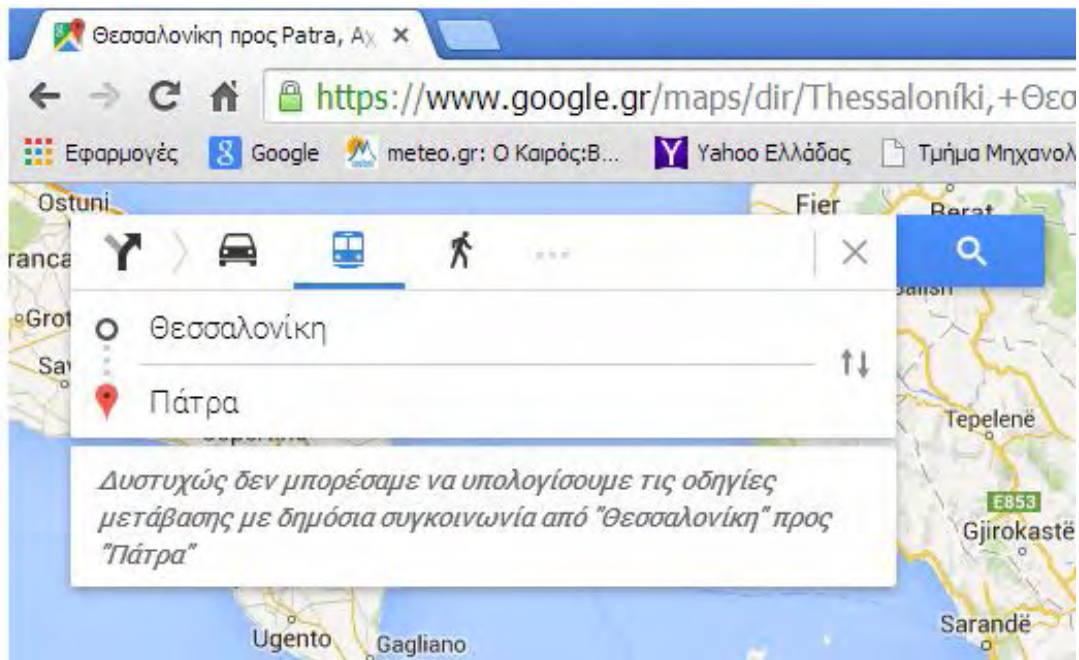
Θεσσαλονίκη προς Patra, Αχ ×

https://www.google.gr/maps/dir/Thessaloníki,+Θεσ

Εφαρμογές Google meteo.gr: Ο Καιρός:Β... Yahoo Ελλάδας Τμήμα Μηχανολ

Ostuni Fier Berat

ranca

Grot

Sa

Θεσσαλονίκη

Πάτρα

Tepelenë

Δυστυχώς δεν μπορέσαμε να υπολογίσουμε τις οδηγίες μετάβασης με δημόσια συγκοινωνία από "Θεσσαλονίκη" προς "Πάτρα"

E853

Gjirokastë

Sarandë

Ugento Gagliano